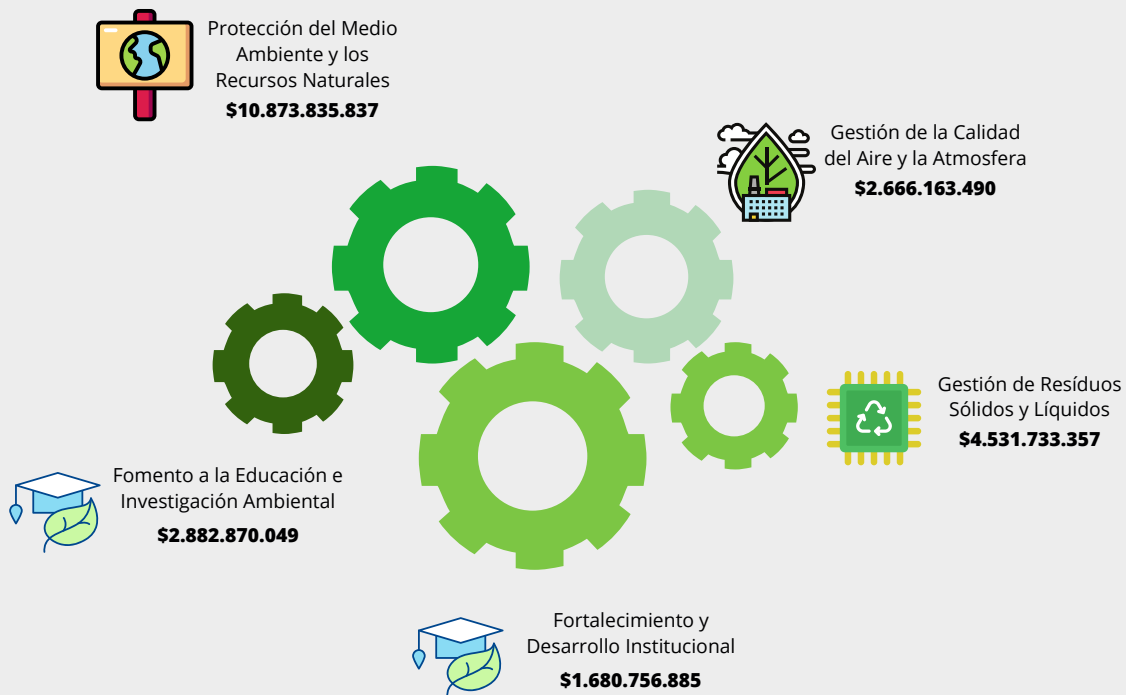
Protección del Medio Ambiente y los Recursos Naturales
$10.873.835.837

Gestión de la Calidad del Aire y la Atmosfera
$2.666.163.490

Gestión de Resíduos Sólidos y Líquidos
$4.531.733.357

Fomento a la Educación e Investigación Ambiental
$2.882.870.049

Fortalecimiento y Desarrollo Institucional
$1.680.756.885